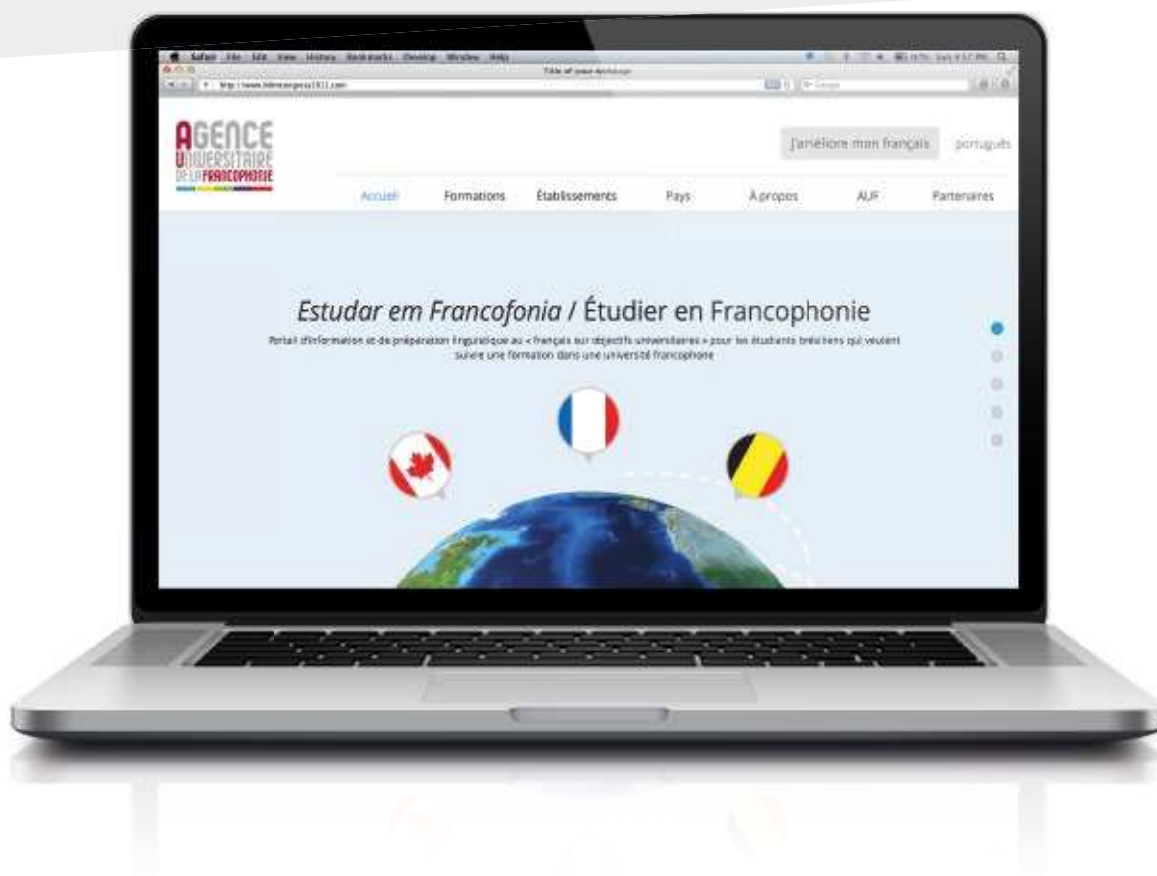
Safari File Edit View History Bookmarks Develop Window Help

Title of your webpage

http://www.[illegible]

AGENCE UNIVERSITAIRE DE LA FRANCOPHONIE

J'améliore mon français

português

Accueil Formations Établissements Pays À propos AUF Partenaires

Estudar em Francofonia / Étudier en Francophonie

Portail d'information et de préparation linguistique au « français sur objectifs universitaires » pour les étudiants brésiliens qui veulent suivre une formation dans une université francophone